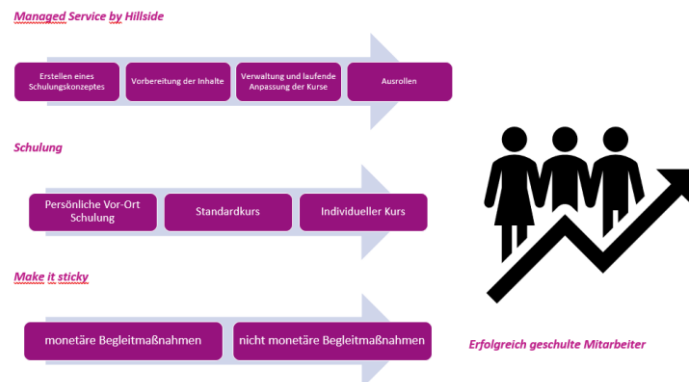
Managed Service by Hillside

Erstellen eines Schulungskonzeptes

Vorbereitung der Inhalte

Verwaltung und laufende Anpassung der Kurse

Ausrollen

Schulung

Persönliche Vor-Ort Schulung

Standardkurs

Individueller Kurs

Make it sticky

monetäre Begleitmaßnahmen

nicht monetäre Begleitmaßnahmen

Erfolgreich geschulte Mitarbeiter